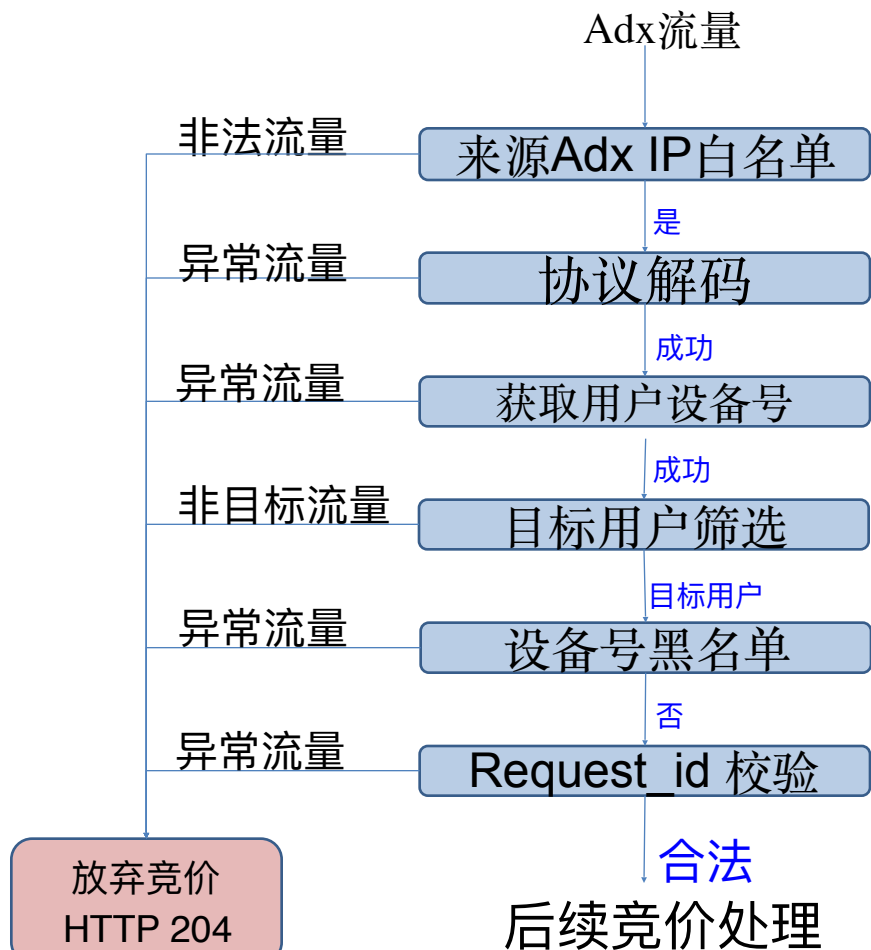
Adx流量

非法流量

来源Adx IP白名单

是

异常流量

协议解码

成功

异常流量

获取用户设备号

成功

非目标流量

目标用户筛选

目标用户

异常流量

设备号黑名单

否

异常流量

Request_id 校验

合法

后续竞价处理

放弃竞价
HTTP 204